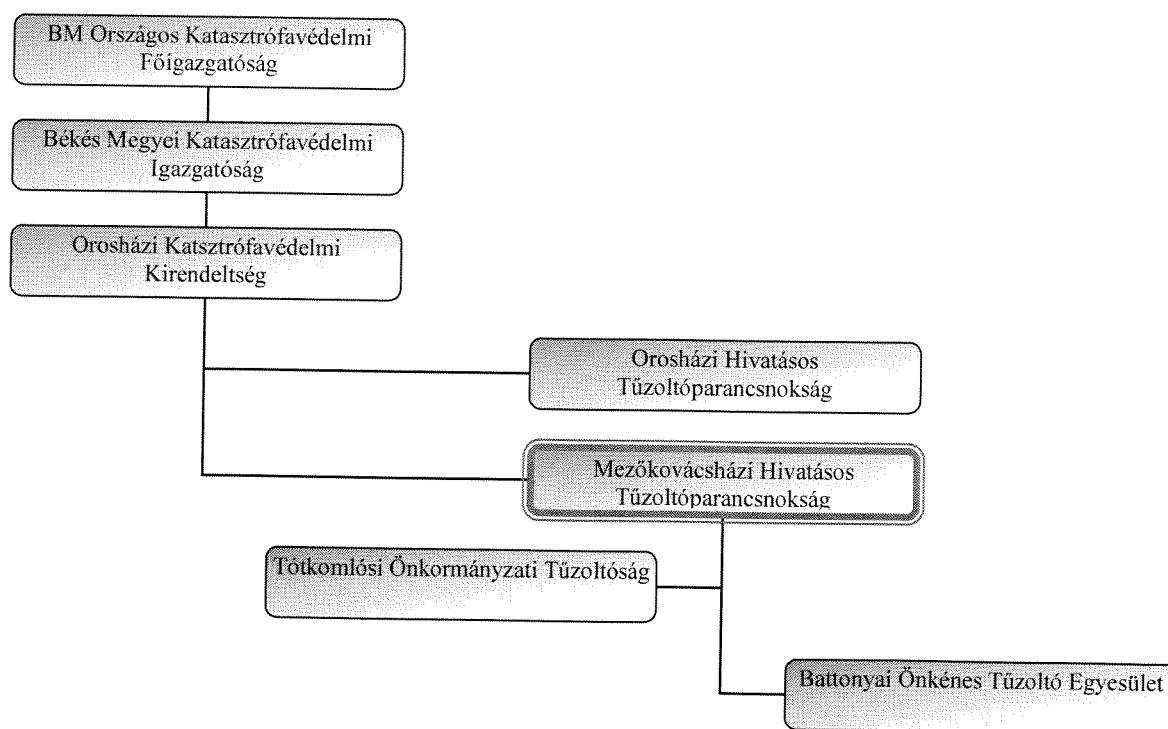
BM Országos Katasztrófavédelmi Főigazgatóság

Békés Megyei Katasztrófavédelmi Igazgatóság

Orosházi Katsztrófavédelmi Kirendeltség

Orosházi Hivatásos Tűzoltóparancsnokság

Mezőkovácsházi Hivatásos Tűzoltóparancsnokság

Tótkomlósi Önkormányzati Tűzoltóság

Battonyai Önkénes Tűzoltó Egyesület